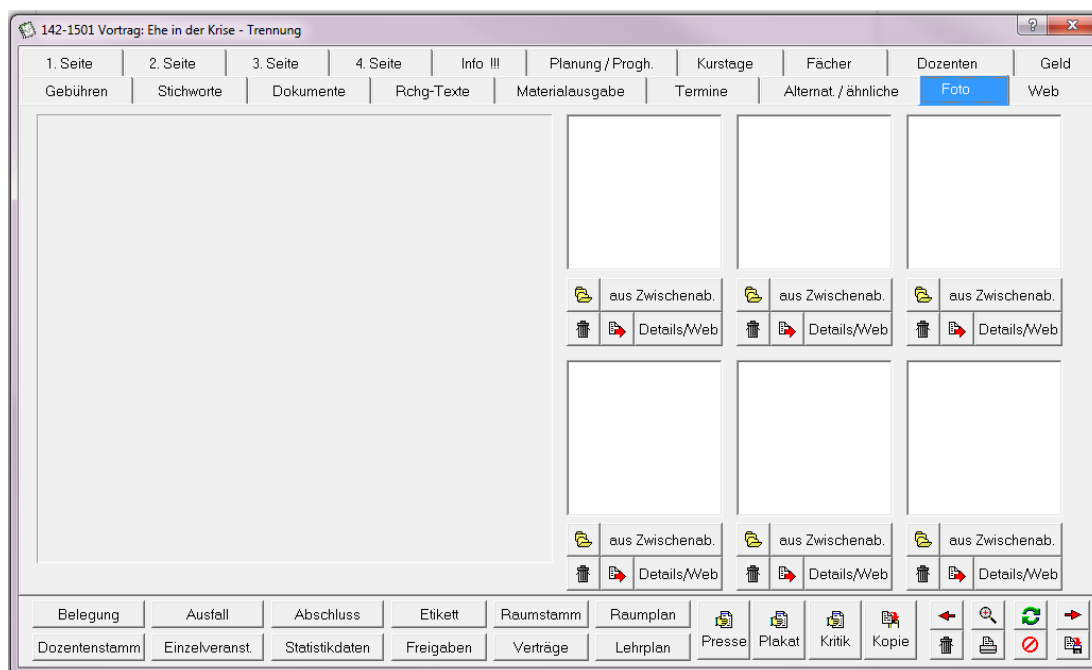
142-1501 Vortrag: Ehe in der Krise - Trennung

?
x

1. Seite
2. Seite
3. Seite
4. Seite
Info !!!
Planung / Progh.
Kurstage
Fächer
Dozenten
Geld

Gebühren
Stichworte
Dokumente
Rchg-Texte
Materialausgabe
Termine
Alternat. / ähnliche
Foto
Web

aus Zwischenab.
Details/Web
aus Zwischenab.
Details/Web
aus Zwischenab.
Details/Web

aus Zwischenab.
Details/Web
aus Zwischenab.
Details/Web
aus Zwischenab.
Details/Web

Belegung
Ausfall
Abschluss
Etikett
Raumstamm
Raumplan
Presse
Plakat
Kritik
Kopie

Dozentenstamm
Einzelveranst.
Statistikdaten
Freigaben
Verträge
Lehrplan